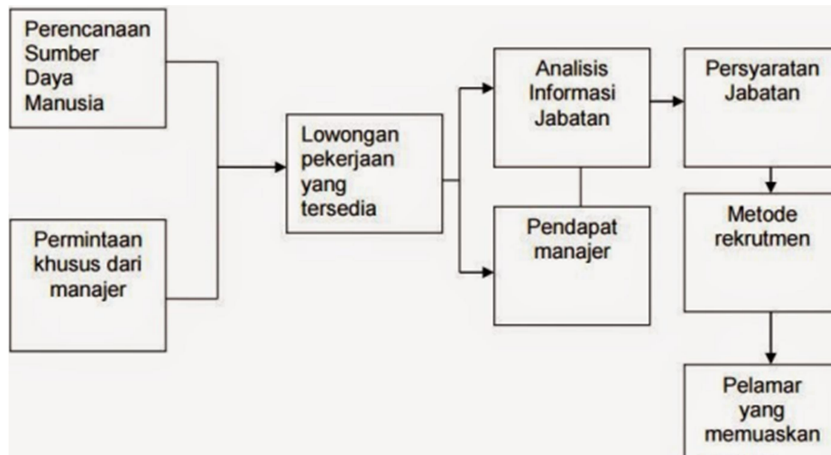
Perencanaan Sumber Daya Manusia

Permintaan khusus dari manajer

Lowongan pekerjaan yang tersedia

Analisis Informasi Jabatan

Pendapat manajer

Persyaratan Jabatan

Metode rekrutmen

Pelamar yang memuaskan